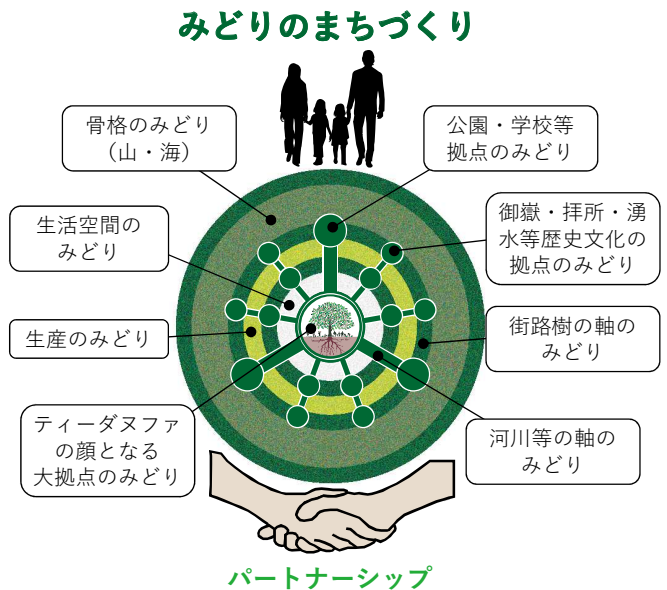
みどりのまちづくり

骨格のみどり
（山・海）

公園・学校等
拠点のみどり

生活空間の
みどり

御嶽・拝所・湧
水等歴史文化の
拠点のみどり

生産のみどり

街路樹の軸の
みどり

ティーダヌファ
の顔となる
大拠点のみどり

河川等の軸の
みどり

パートナーシップ